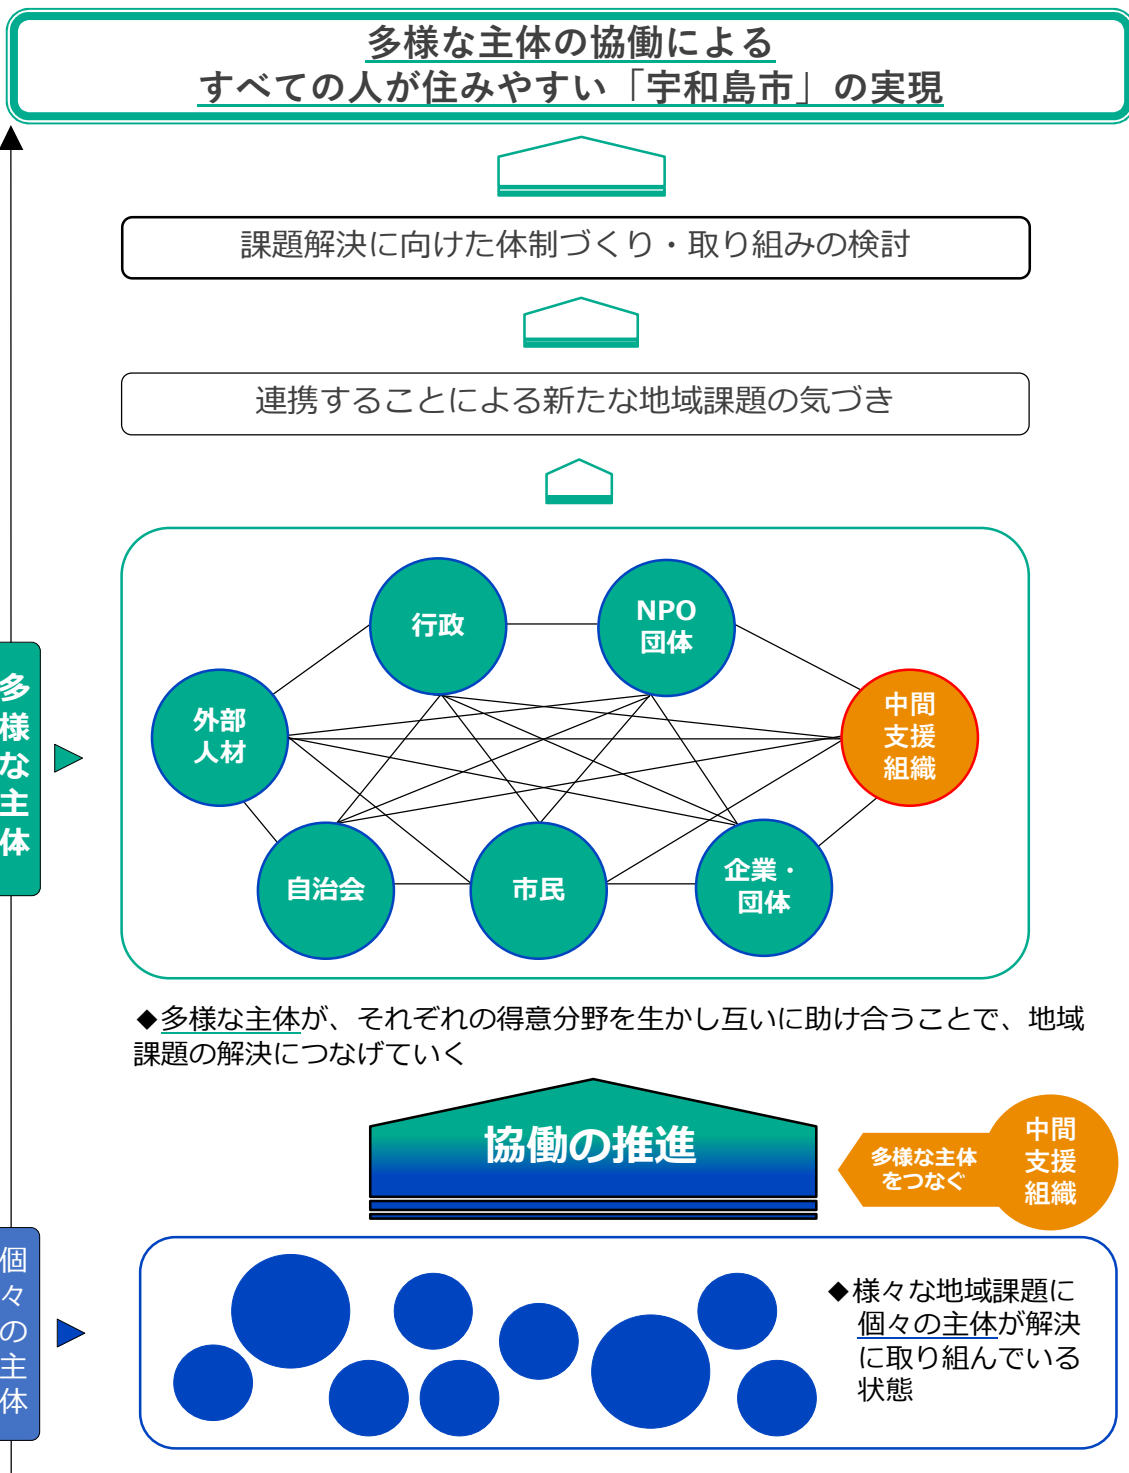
多様な主体の協働による
すべての人が住みやすい「宇和島市」の実現

課題解決に向けた体制づくり・取り組みの検討

連携することによる新たな地域課題の気づき

多様な主体

行政
NPO 団体
外部人材
中間支援組織
自治会
市民
企業・団体

◆多様な主体が、それぞれの得意分野を生かし互いに助け合うことで、地域課題の解決につなげていく

協働の推進

多様な主体をつなぐ
中間支援組織

個々の主体

◆様々な地域課題に個々の主体が解決に取り組んでいる状態